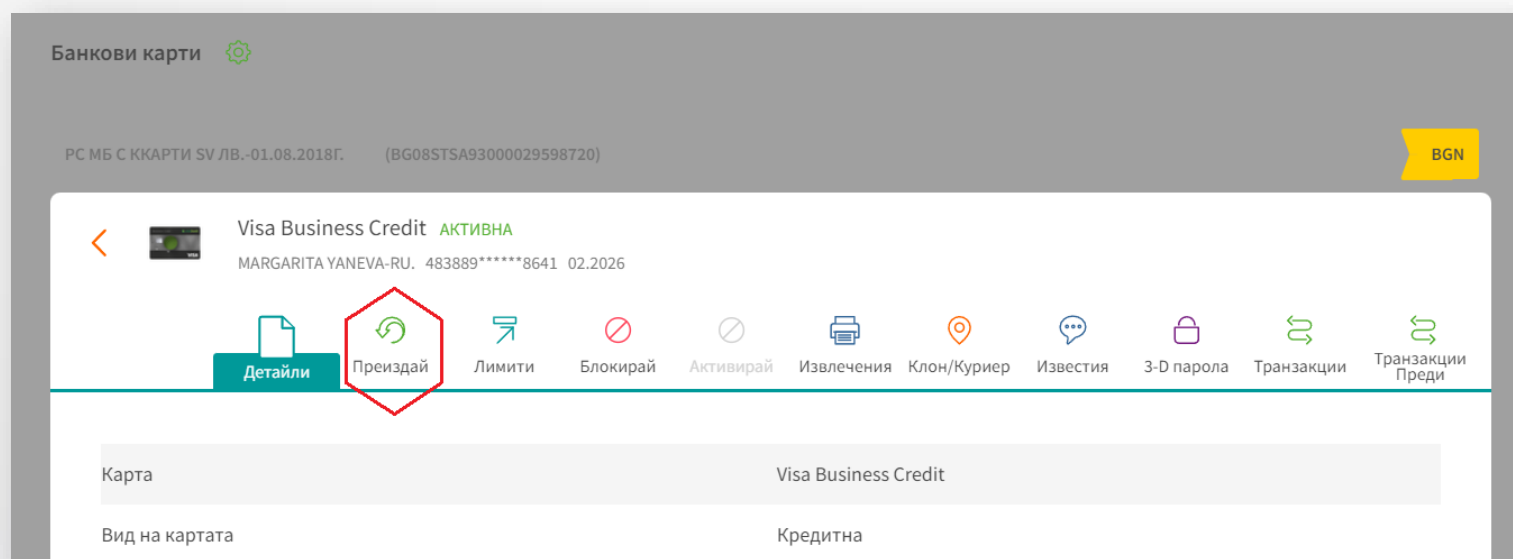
Банкови карти

РС МБ С ККАРТИ SV ЛВ.-01.08.2018Г. (BG08STSA93000029598720)

BGN

Visa Business Credit АКТИВНА

MARGARITA YANEVA-RU. 483889******8641 02.2026

Детайли
Преиздай
Лимити
Блокирай
Активирай
Извлечения
Клон/Куриер
Известия
3-D парола
Транзакции
Транзакции Преди

| Карта | Visa Business Credit |
|---|---|
| Вид на картата | Кредитна |